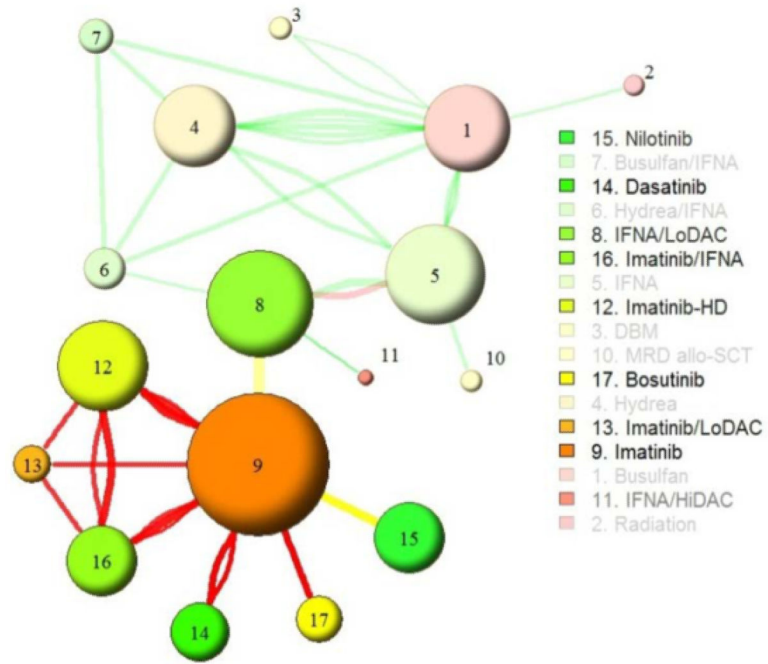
3
7
2
4
1
6
5
8
11
10
12
13
9
16
15
14
17

15. Nilotinib
7. Busulfan/IFNA
14. Dasatinib
6. Hydrea/IFNA
8. IFNA/LoDAC
16. Imatinib/IFNA
5. IFNA
12. Imatinib-HD
3. DBM
10. MRD allo-SCT
17. Bosutinib
4. Hydrea
13. Imatinib/LoDAC
9. Imatinib
1. Busulfan
11. IFNA/HiDAC
2. Radiation